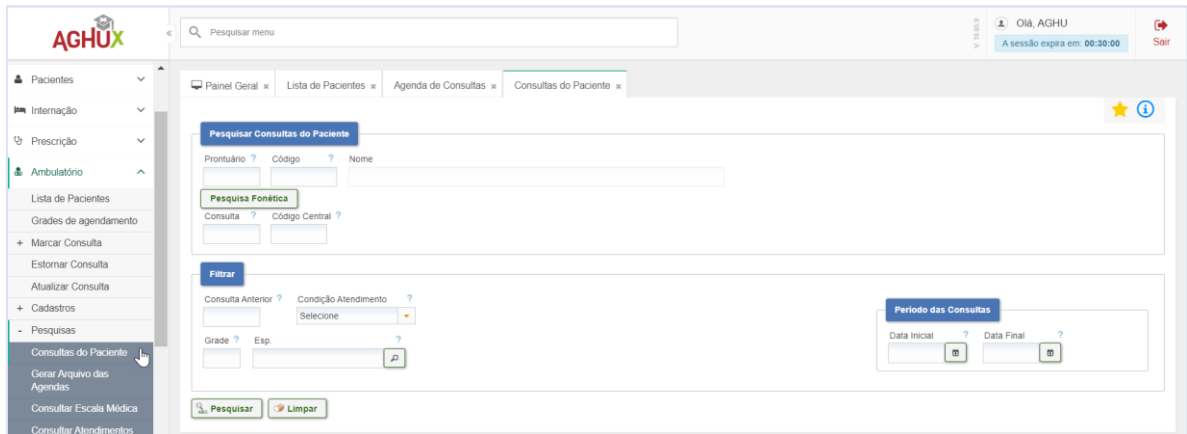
AGHUX

Pesquisar menu

V: 10.85.5

Olá, AGHU
A sessão expira em: 00:30:00

Sair

Pacientes
Internação
Prescrição
Ambulatório
Lista de Pacientes
Grades de agendamento
+ Marcar Consulta
Estornar Consulta
Atualizar Consulta
+ Cadastros
- Pesquisas
Consultas do Paciente
Gerar Arquivo das Agendas
Consultar Escala Médica
Consultar Atendimentos

Painel Geral × | Lista de Pacientes × | Agenda de Consultas × | Consultas do Paciente ×

Pesquisar Consultas do Paciente
Prontuário ? Código ? Nome
Pesquisa Fonética
Consulta ? Código Central ?

Filtrar
Consulta Anterior ? Condição Atendimento ?
Selecione
Grade ? Esp. ?

Período das Consultas
Data Inicial ? Data Final ?

Pesquisar | Limpar